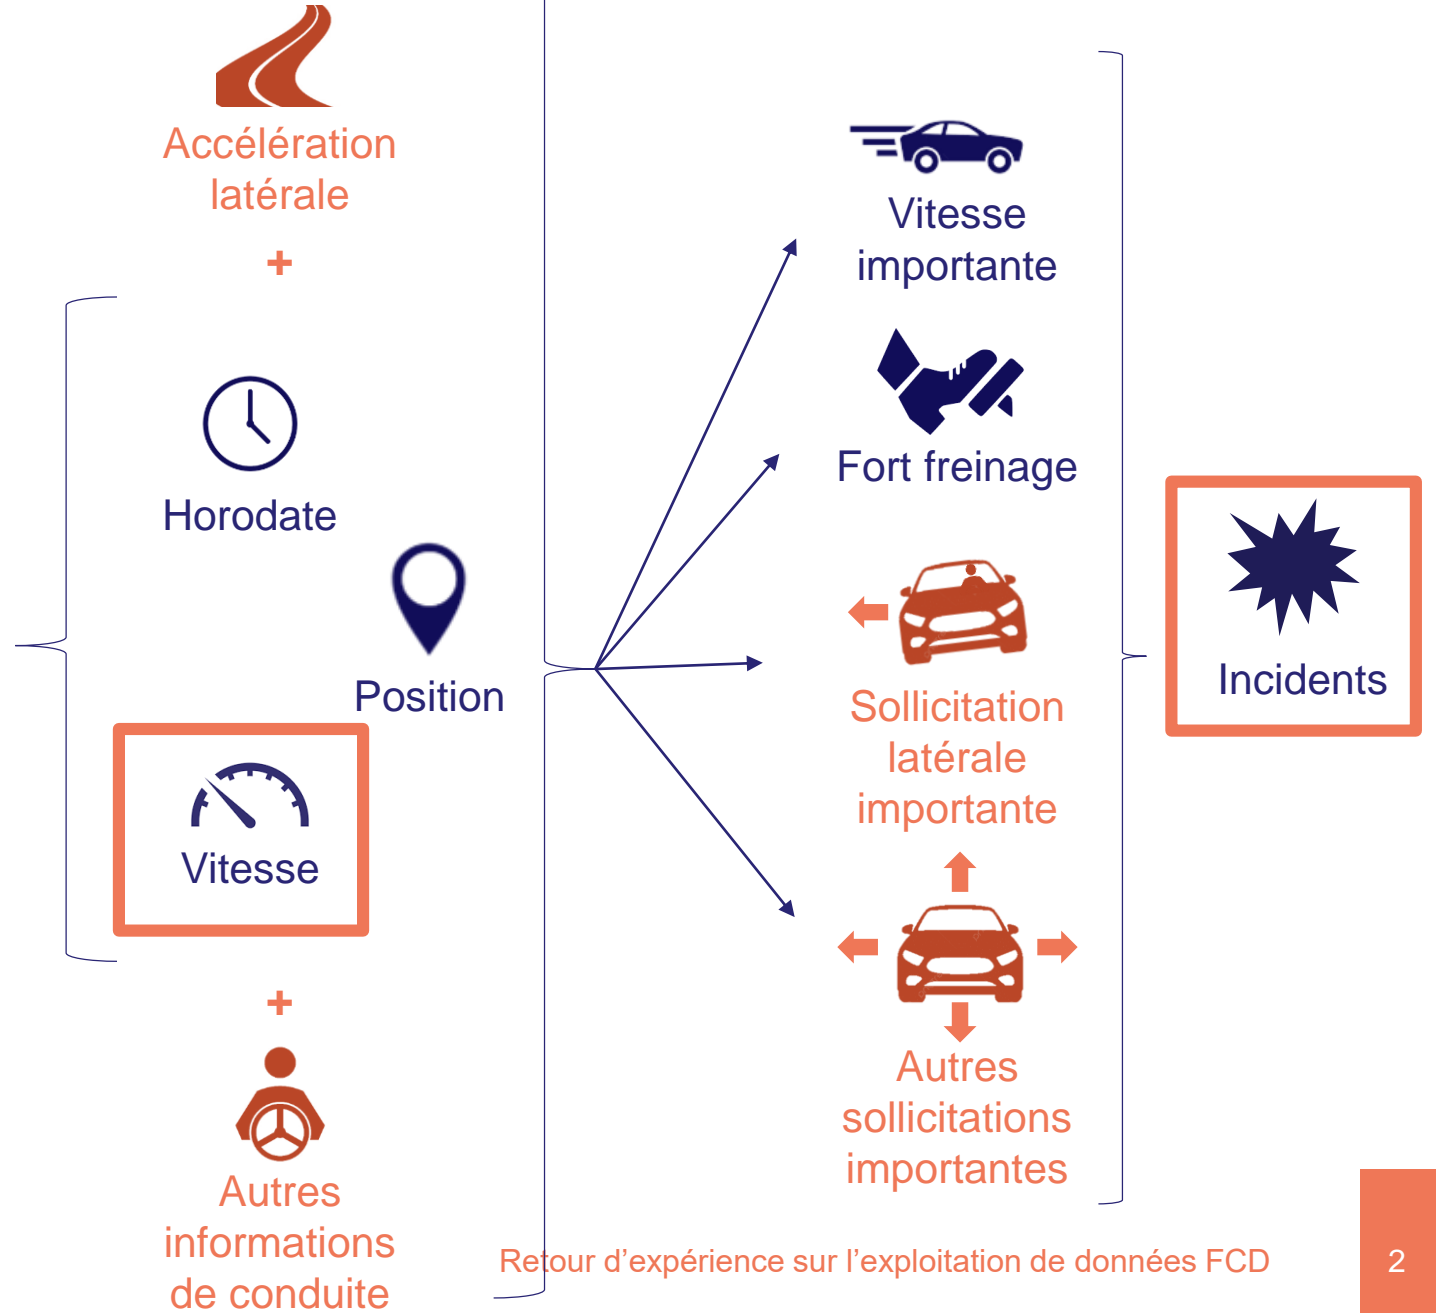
Accélération latérale

+

Horodate

Position

Vitesse

+

Autres informations de conduite

Vitesse importante

Fort freinage

Sollicitation latérale importante

Autres sollicitations importantes

Incidents

Retour d’expérience sur l’exploitation de données FCD

2